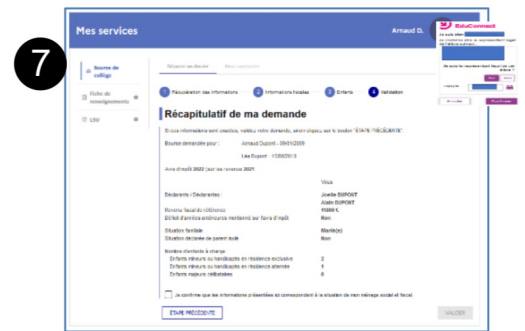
7

Mes services

Arnaud D.

EduConnect

Bourse de collège

Fiche de renseignements

LSU

Déposer un dossier

1 Récupération des informations

2 Informations fiscales

3 Enfants

4 Validation

Récapitulatif de ma demande

Si vos informations sont exactes, validez votre demande, sinon cliquez sur le bouton "ÉTAPE PRÉCÉDENTE".

Bourse demandée pour :

Arnaud Dupont - 09/01/2009

Léa Dupont - 17/08/2013

Avis d'impôt 2022 (sur les revenus 2021)

Vous

Déclarante / Déclarantes

Joelle DUPONT

Alain DUPONT

Revenu fiscal de référence

15000 €

Enfant d'années antérieures mentionné sur l'avis d'impôt

Non

Situation familiale

Marié(e)

Situation déclarée de parent isolé

Non

Nombre d'enfants à charge

Enfants mineurs ou handicapés en résidence exclusive

2

Enfants mineurs ou handicapés en résidence alternée

1

Enfants majeurs célibataires

0

Je confirme que les informations présentées ici correspondent à la situation de mon ménage social et fiscal.

ÉTAPE PRÉCÉDENTE

VALIDER